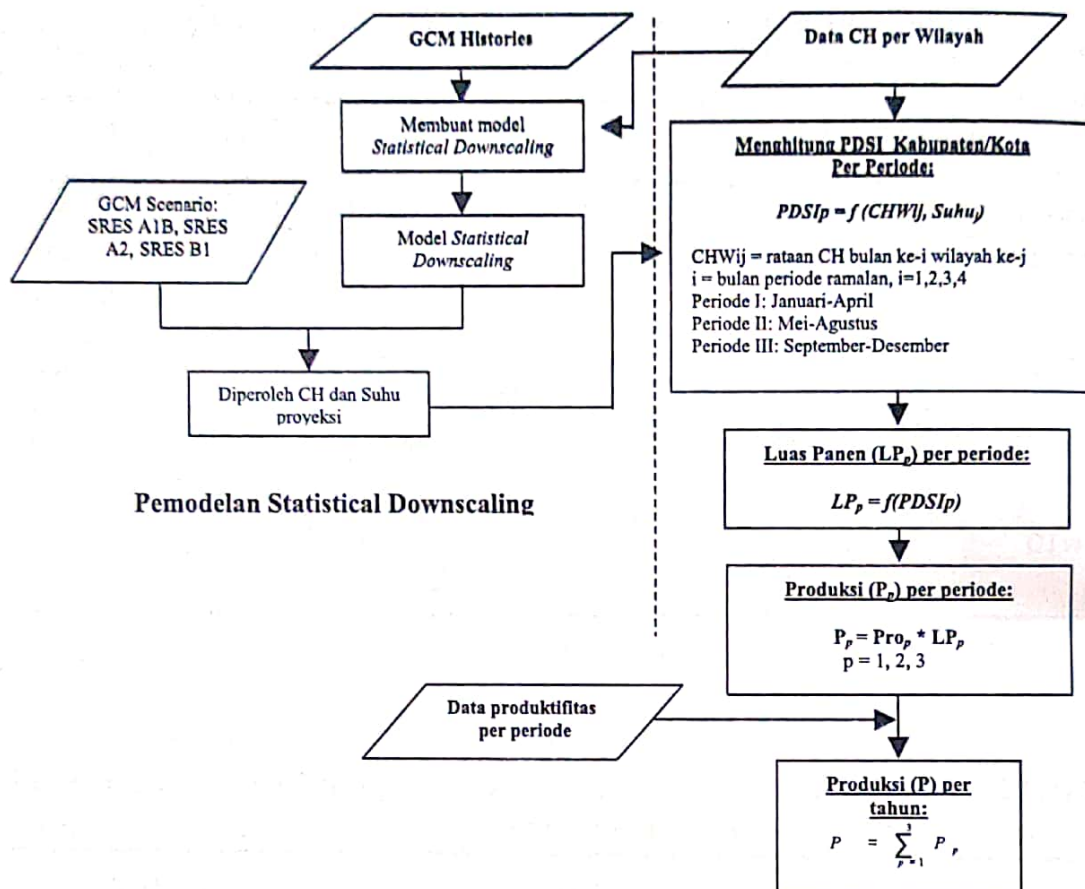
GCM Histories

Data CH per Wilayah

Membuat model *Statistical Downscaling*

Menghitung PDSI Kabupaten/Kota Per Periode:

*PDSIp = f (CHWij, Suhu)*

CHWij = rataan CH bulan ke-i wilayah ke-j
i = bulan periode ramalan, i=1,2,3,4
Periode I: Januari-April
Periode II: Mei-Agustus
Periode III: September-Desember

GCM Scenario: SRES A1B, SRES A2, SRES B1

Model *Statistical Downscaling*

Diperoleh CH dan Suhu proyeksi

Pemodelan Statistical Downscaling

Luas Panen ($LP_p$) per periode:

$LP_p = f(PDSIp)$

Produksi ($P_p$) per periode:

$P_p = Pro_p * LP_p$
p = 1, 2, 3

Data produktifitas per periode

Produksi (P) per tahun:

$P = \sum_{p=1}^{3} P_p$